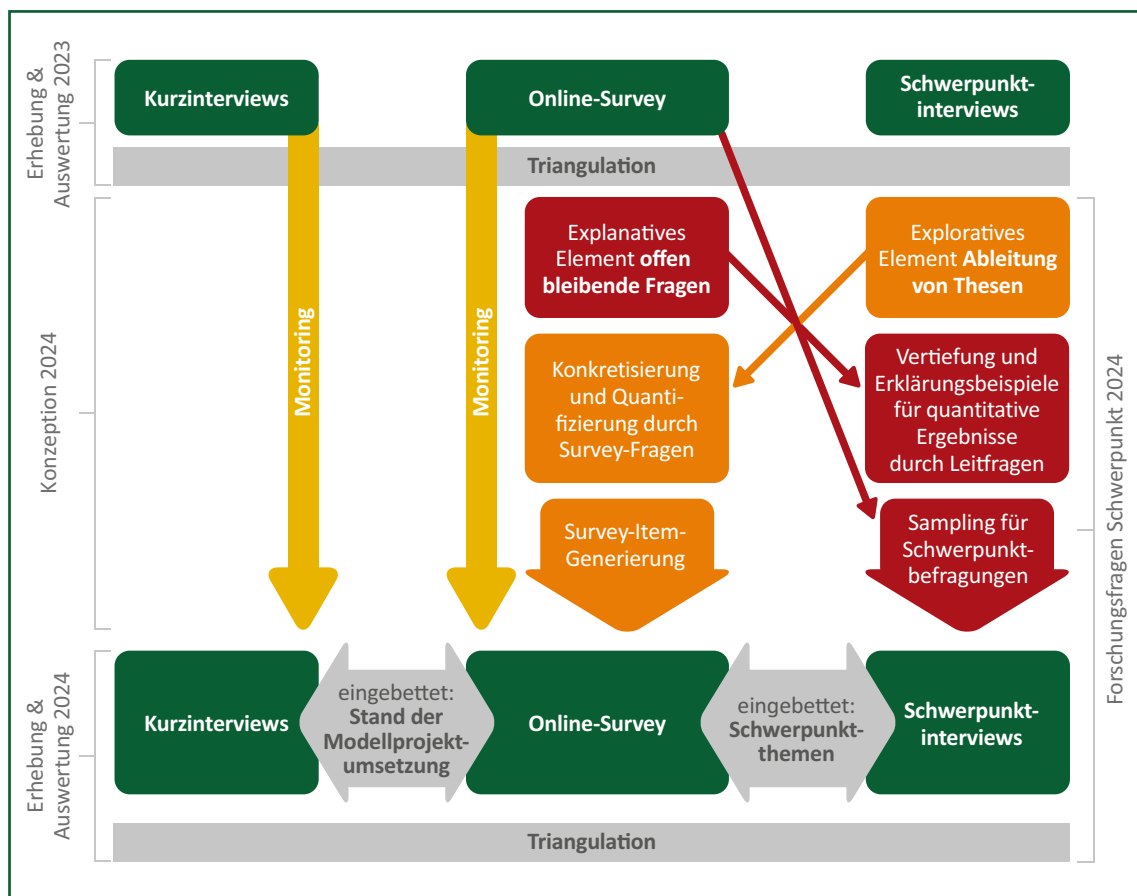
Erhebung & Auswertung 2023

Kurzinterviews

Online-Survey

Schwerpunktinterviews

Triangulation

Konzeption 2024

Monitoring

Monitoring

Explanatives Element **offen bleibende Fragen**

Exploratives Element **Ableitung von Thesen**

Konkretisierung und Quantifizierung durch Survey-Fragen

Vertiefung und Erklärungsbeispiele für quantitative Ergebnisse durch Leitfragen

Survey-Item-Generierung

Sampling für Schwerpunktbefragungen

Forschungsfragen Schwerpunkt 2024

Erhebung & Auswertung 2024

Kurzinterviews

eingebettet: **Stand der Modellprojektumsetzung**

Online-Survey

eingebettet: **Schwerpunktthemen**

Schwerpunktinterviews

Triangulation